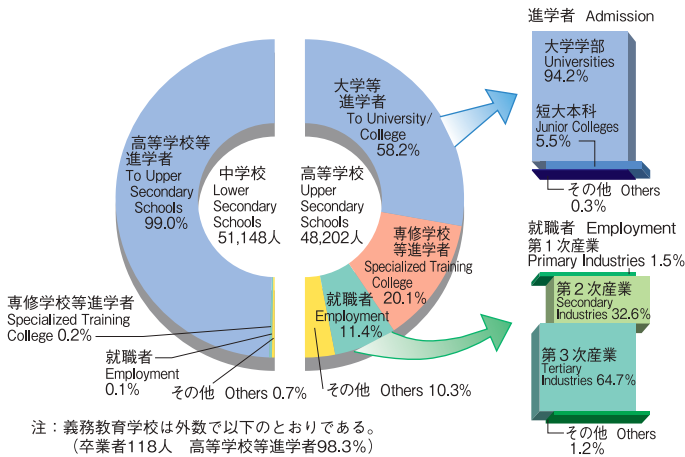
高等学校等進学者
To Upper Secondary Schools
99.0%

中学校
Lower Secondary Schools
51,148人

高等学校
Upper Secondary Schools
48,202人

大学等進学者
To University/College
58.2%

専修学校等進学者
Specialized Training College
20.1%

就職者
Employment
11.4%

専修学校等進学者
Specialized Training College 0.2%

就職者
Employment
0.1%

その他　Others 0.7%

その他　Others 10.3%

進学者　Admission

大学学部
Universities
94.2%

短大本科
Junior Colleges
5.5%

その他　Others
0.3%

就職者　Employment
第１次産業
Primary Industries 1.5%

第２次産業
Secondary Industries 32.6%

第３次産業
Tertiary Industries 64.7%

その他　Others
1.2%

注：義務教育学校は外数で以下のとおりである。
（卒業者118人　高等学校等進学者98.3%）